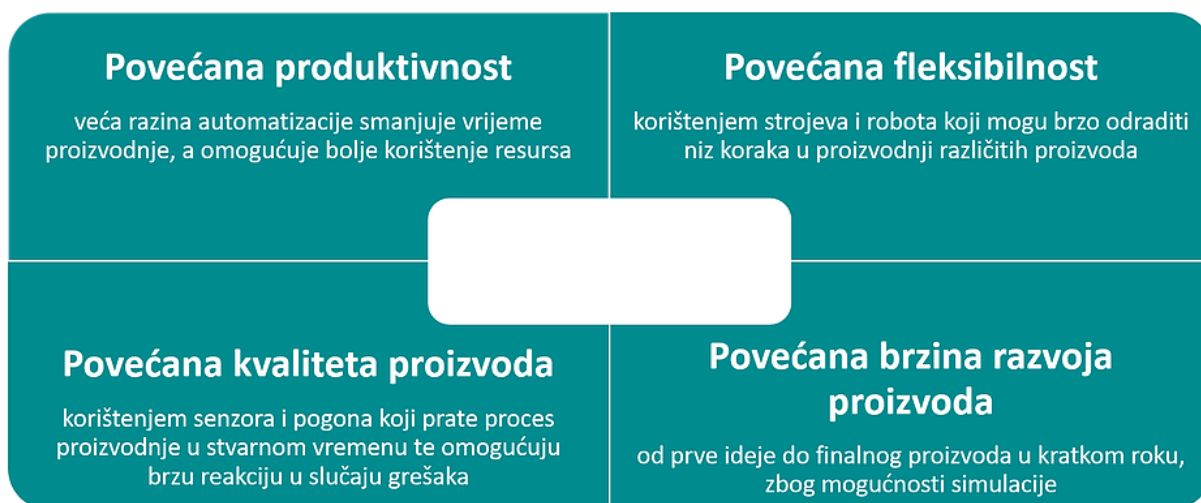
Povećana produktivnost

veća razina automatizacije smanjuje vrijeme proizvodnje, a omogućuje bolje korištenje resursa

Povećana fleksibilnost

korištenjem strojeva i robota koji mogu brzo odraditi niz koraka u proizvodnji različitih proizvoda

Povećana kvaliteta proizvoda

korištenjem senzora i pogona koji prate proces proizvodnje u stvarnom vremenu te omogućuju brzu reakciju u slučaju grešaka

Povećana brzina razvoja proizvoda

od prve ideje do finalnog proizvoda u kratkom roku, zbog mogućnosti simulacije